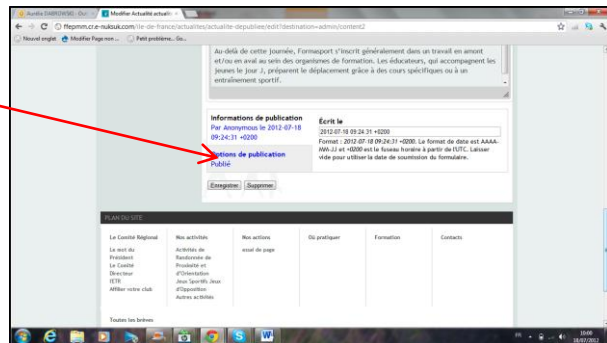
Aurélie DABROWSKI - Ou... | Modifier Actualité actuali... ×

ffepmm.cr.e-nuksuk.com/ile-de-france/actualites/actualite-depubliee/edit?destination=admin/content2

Nouvel onglet | Modifier Page non ... | Petit problème... Go...

Au-delà de cette journée, Formasport s'inscrit généralement dans un travail en amont et/ou en aval au sein des organismes de formation. Les éducateurs, qui accompagnent les jeunes le jour J, préparent le déplacement grâce à des cours spécifiques ou à un entraînement sportif.

Informations de publication
Par Anonymous le 2012-07-18 09:24:31 +0200

Options de publication
Publié

Écrit le
2012-07-18 09:24:31 +0200
Format : 2012-07-18 09:24:31 +0200. Le format de date est AAAA-MM-JJ et +0200 est le fuseau horaire à partir de l'UTC. Laisser vide pour utiliser la date de soumission du formulaire.

Enregistrer | Supprimer

PLAN DU SITE

| Le Comité Régional | Nos activités | Nos actions | Où pratiquer | Formation | Contacts |
|---|---|---|---|---|---|
| Le mot du Président<br>Le Comité Directeur<br>ETR<br>Affilier votre club | Activités de Randonnée de Proximité et d'Orientation<br>Jeux Sportifs Jeux d'Opposition<br>Autres activités | essai de page | | | |

Toutes les brèves

FR | 10:00 | 18/07/2012